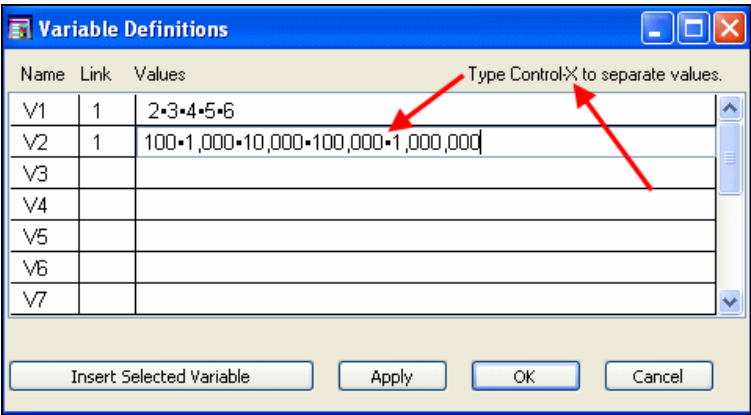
Variable Definitions

Name Link Values Type Control-X to separate values.

| Name | Link | Values |
|---|---|---|
| V1 | 1 | 2•3•4•5•6 |
| V2 | 1 | 100•1,000•10,000•100,000•1,000,000 |
| V3 | | |
| V4 | | |
| V5 | | |
| V6 | | |
| V7 | | |

Insert Selected Variable Apply OK Cancel